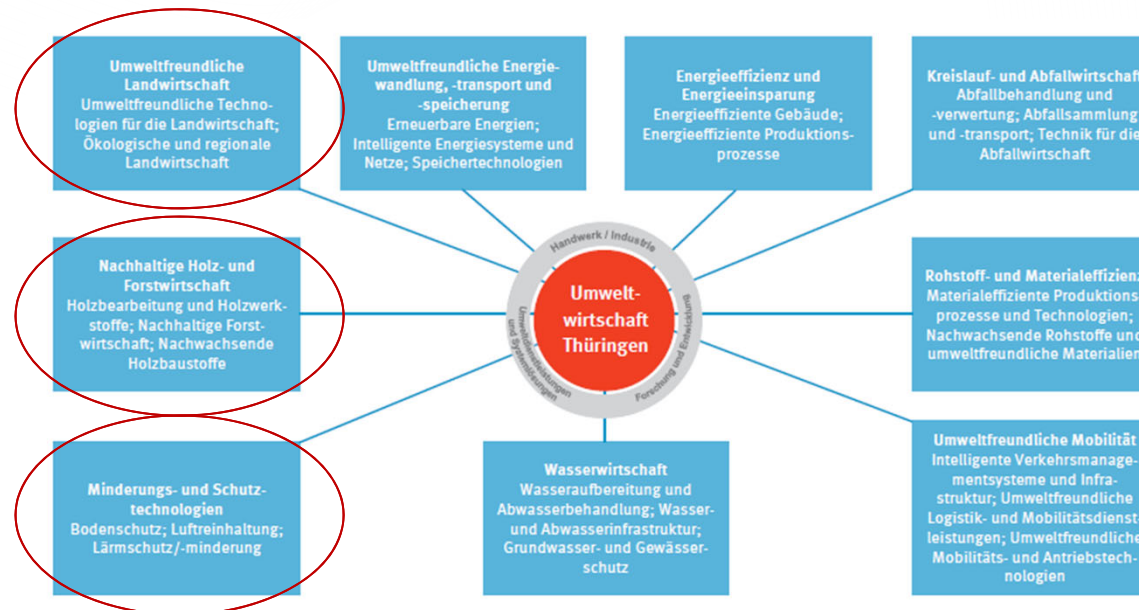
Umweltfreundliche Landwirtschaft
Umweltfreundliche Technologien für die Landwirtschaft; Ökologische und regionale Landwirtschaft

Umweltfreundliche Energiewandlung, -transport und -speicherung
Erneuerbare Energien; Intelligente Energiesysteme und Netze; Speichertechnologien

Energieeffizienz und Energieeinsparung
Energieeffiziente Gebäude; Energieeffiziente Produktionsprozesse

Kreislauf- und Abfallwirtschaft
Abfallbehandlung und -verwertung; Abfallsammlung und -transport; Technik für die Abfallwirtschaft

Nachhaltige Holz- und Forstwirtschaft
Holzbearbeitung und Holzwerkstoffe; Nachhaltige Forstwirtschaft; Nachwachsende Holzbaustoffe

Handwerk / Industrie

Umweltwirtschaft Thüringen

Forschung und Entwicklung

Umweltdienstleistungen und Systemlösungen

Rohstoff- und Materialeffizienz
Materialeffiziente Produktionsprozesse und Technologien; Nachwachsende Rohstoffe und umweltfreundliche Materialien

Minderungs- und Schutztechnologien
Bodenschutz; Luftreinhaltung; Lärmschutz/-minderung

Wasserwirtschaft
Wasseraufbereitung und Abwasserbehandlung; Wasser- und Abwasserinfrastruktur; Grundwasser- und Gewässerschutz

Umweltfreundliche Mobilität
Intelligente Verkehrsmanagementsysteme und Infrastruktur; Umweltfreundliche Logistik- und Mobilitätsdienstleistungen; Umweltfreundliche Mobilitäts- und Antriebstechnologien